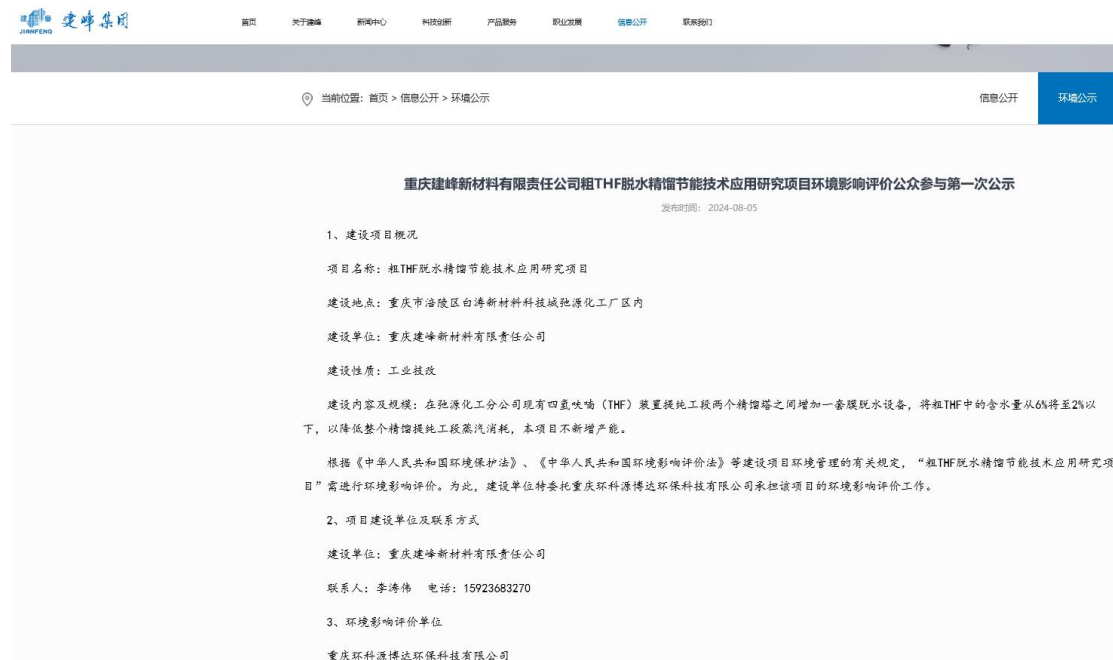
建峰 建峰集团 JIANFENG

首页 关于建峰 新闻中心 科技创新 产品服务 职业发展 信息公开 联系我们

当前位置：首页 > 信息公开 > 环境公示

信息公开 环境公示

重庆建峰新材料有限责任公司粗THF脱水精馏节能技术应用研究项目环境影响评价公众参与第一次公示

发布时间：2024-08-05

1、建设项目概况

项目名称：粗THF脱水精馏节能技术应用研究项目

建设地点：重庆市涪陵区白涛新材料科技城弛源化工厂区内

建设单位：重庆建峰新材料有限责任公司

建设性质：工业技改

建设内容及规模：在弛源化工分公司现有四氢呋喃（THF）装置提纯工段两个精馏塔之间增加一套膜脱水设备，将粗THF中的含水量从6%将至2%以下，以降低整个精馏提纯工段蒸汽消耗，本项目不新增产能。

根据《中华人民共和国环境保护法》、《中华人民共和国环境影响评价法》等建设项目环境管理的有关规定，“粗THF脱水精馏节能技术应用研究项目”需进行环境影响评价。为此，建设单位特委托重庆环科源博达环保科技有限公司承担该项目的环境影响评价工作。

2、项目建设单位及联系方式

建设单位：重庆建峰新材料有限责任公司

联系人：李涛伟 电话：15923683270

3、环境影响评价单位

重庆环科源博达环保科技有限公司